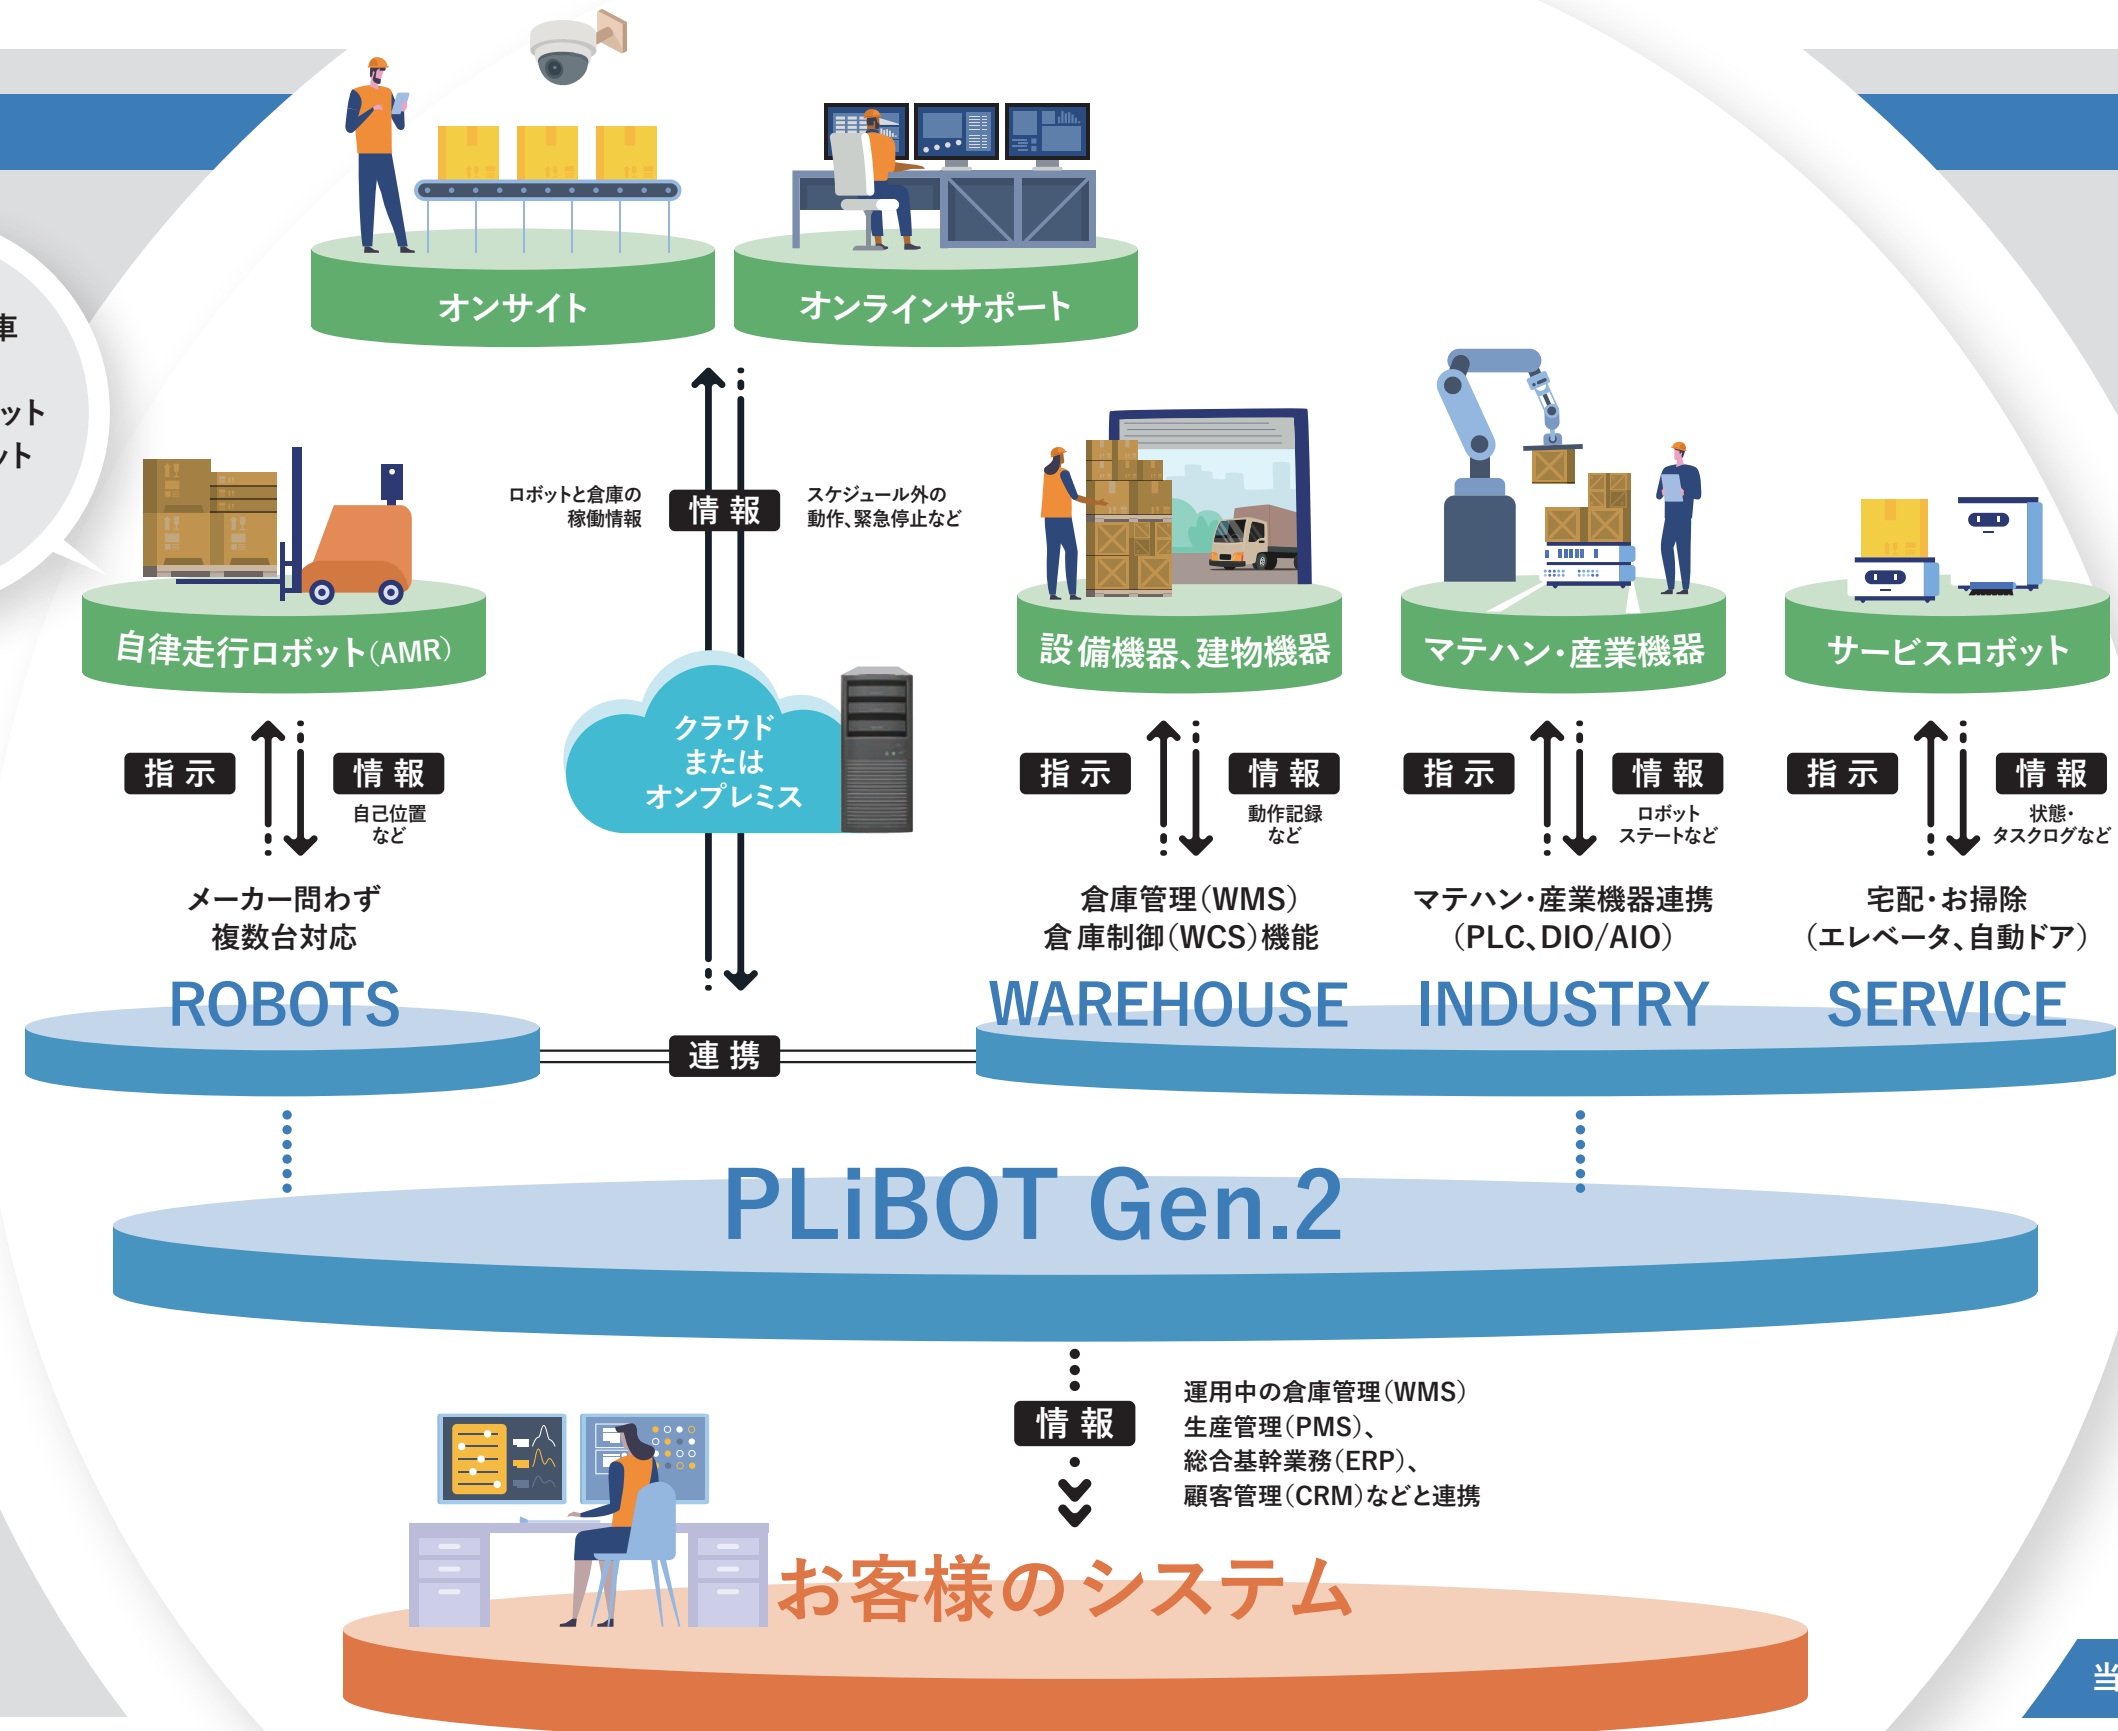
車
ット
ト

オンサイト
オンラインサポート

ロボットと倉庫の稼働情報
情報
スケジュール外の動作、緊急停止など

自律走行ロボット(AMR)
設備機器、建物機器
マテハン・産業機器
サービスロボット

クラウドまたはオンプレミス

指示
情報
自己位置など
メーカー問わず複数台対応
ROBOTS

指示
情報
動作記録など
倉庫管理(WMS)
倉庫制御(WCS)機能
WAREHOUSE

指示
情報
ロボットステートなど
マテハン・産業機器連携
(PLC、DIO/AIO)
INDUSTRY

指示
情報
状態・タスクログなど
宅配・お掃除
(エレベータ、自動ドア)
SERVICE

連携

PLiBOT Gen.2

情報
運用中の倉庫管理(WMS)
生産管理(PMS)、
総合基幹業務(ERP)、
顧客管理(CRM)などと連携

お客様のシステム

当